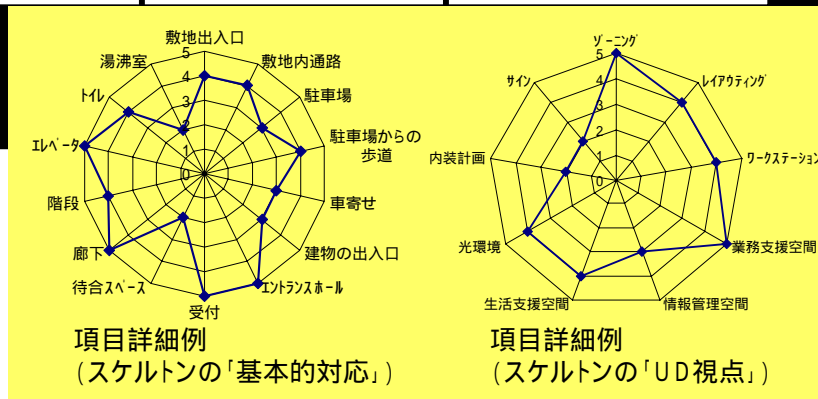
敷地出入口
5
4
3
2
1
0
敷地内通路
駐車場
駐車場からの歩道
車寄せ
建物の出入口
ｴﾝﾄﾗﾝｽﾎｰﾙ
受付
待合ｽﾍﾟｰｽ
廊下
階段
ｴﾚﾍﾞｰﾀ
ﾄｲﾚ
湯沸室

項目詳細例
(スケルトンの「基本的対応」)

ｿﾞｰﾆﾝｸﾞ
5
4
3
2
1
0
ﾚｲｱｳﾃｨﾝｸﾞ
ﾜｰｸｽﾃｰｼｮﾝ
業務支援空間
情報管理空間
生活支援空間
光環境
内装計画
ｻｲﾝ

項目詳細例
(スケルトンの「UD視点」)